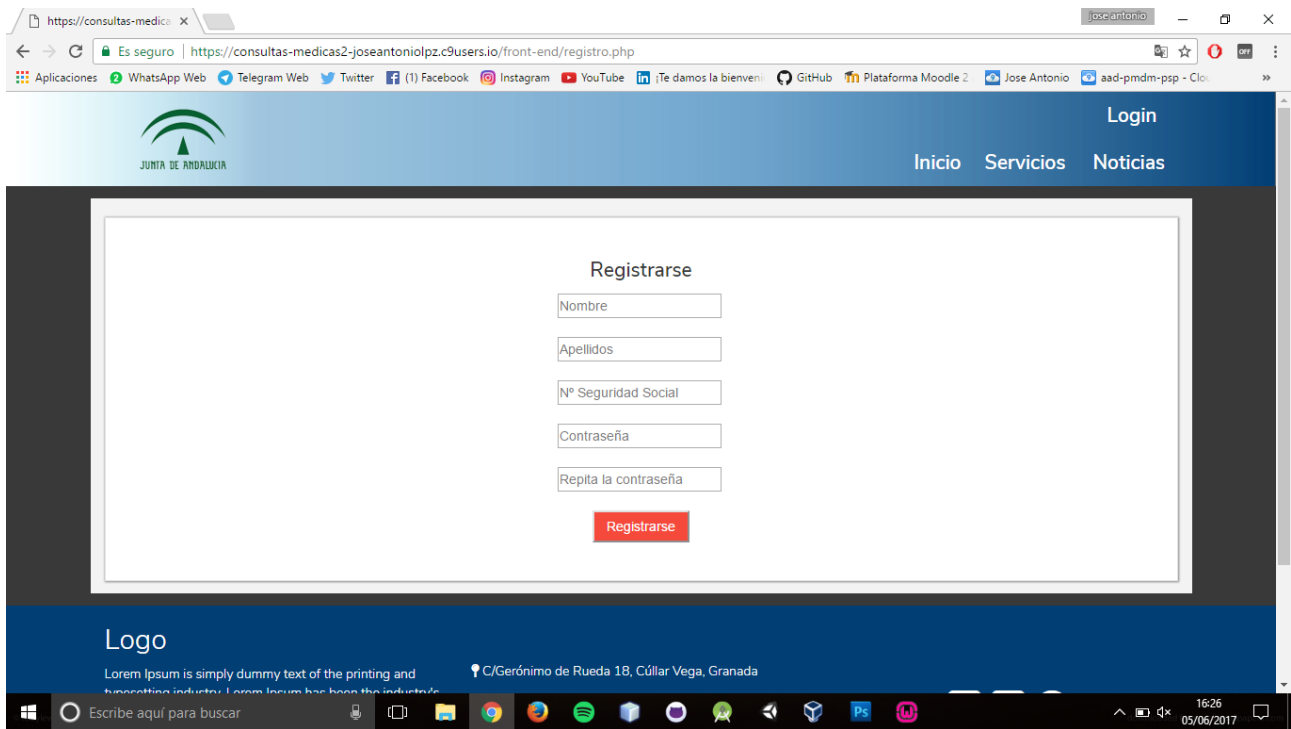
https://consultas-medica ×

Jose antonio

Es seguro | https://consultas-medicas2-joseantoniolpz.c9users.io/front-end/registro.php

Aplicaciones WhatsApp Web Telegram Web Twitter (1) Facebook Instagram YouTube ¡Te damos la bienveni GitHub Plataforma Moodle 2 Jose Antonio aad-pmdm-psp - Clo »

JUNTA DE ANDALUCIA

Login

Inicio Servicios Noticias

Registrarse

Nombre

Apellidos

Nº Seguridad Social

Contraseña

Repita la contraseña

Registrarse

Logo

Lorem Ipsum is simply dummy text of the printing and typesetting industry. Lorem Ipsum has been the industry's

C/Gerónimo de Rueda 18, Cúllar Vega, Granada

Escribe aquí para buscar

16:26
05/06/2017